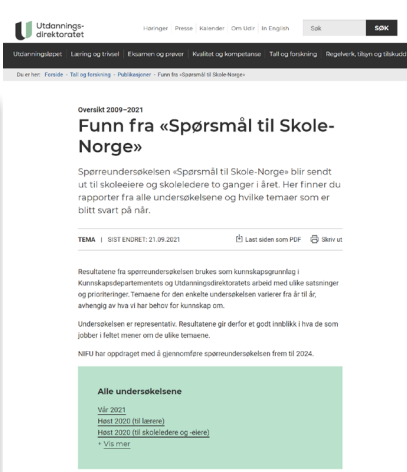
Utdannings-
direktoratet

Høringer Presse Kalender Om Udir In English Søk SØK

Utdanningsløpet Læring og trivsel Eksamen og prøver Kvalitet og kompetanse Tall og forskning Regelverk, tilsyn og klagebehandling

Du er her: Forside › Tall og forskning › Publikasjoner › Funn fra «Spørsmål til Skole-Norge»

Oversikt 2009–2021

Funn fra «Spørsmål til Skole-Norge»

Spørreundersøkelsen «Spørsmål til Skole-Norge» blir sendt ut til skoleeiere og skoleledere to ganger i året. Her finner du rapporter fra alle undersøkelsene og hvilke temaer som er blitt svart på når.

TEMA | SIST ENDRET: 21.09.2021

Last siden som PDF Skriv ut

Resultatene fra spørreundersøkelsen brukes som kunnskapsgrunnlag i Kunnskapsdepartementets og Utdanningsdirektoratets arbeid med ulike satsninger og prioriteringer. Temaene for den enkelte undersøkelsen varierer fra år til år, avhengig av hva vi har behov for kunnskap om.

Undersøkelsen er representativ. Resultatene gir derfor et godt innblikk i hva de som jobber i feltet mener om de ulike temaene.

NIFU har oppdraget med å gjennomføre spørreundersøkelsen frem til 2024.

Alle undersøkelsene

Vår 2021
Høst 2020 (til lærere)
Høst 2020 (til skoleledere og -eiere)
+ Vis mer